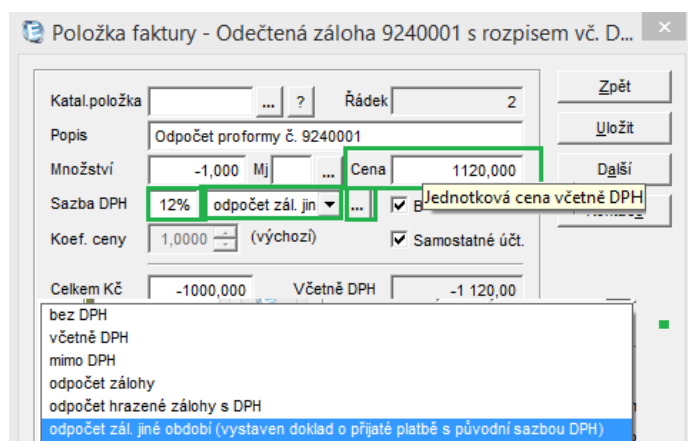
Položka faktury - Odečtená záloha 9240001 s rozpisem vč. D...

Katal.položka ... ? Řádek 2

Popis Odpočet proformy č. 9240001

Množství -1,000 Mj ... Cena 1120,000

Sazba DPH 12% odpočet zál. jin ... B

Jednotková cena včetně DPH

Koef. ceny 1,0000 (výchozí) Samostatné účt.

Celkem Kč -1000,000 Včetně DPH -1 120,00

bez DPH
včetně DPH
mimo DPH
odpočet zálohy
odpočet hrazené zálohy s DPH
odpočet zál. jiné období (vystaven doklad o přijaté platbě s původní sazbou DPH)

Zpět
Uložit
Další
Kontakt